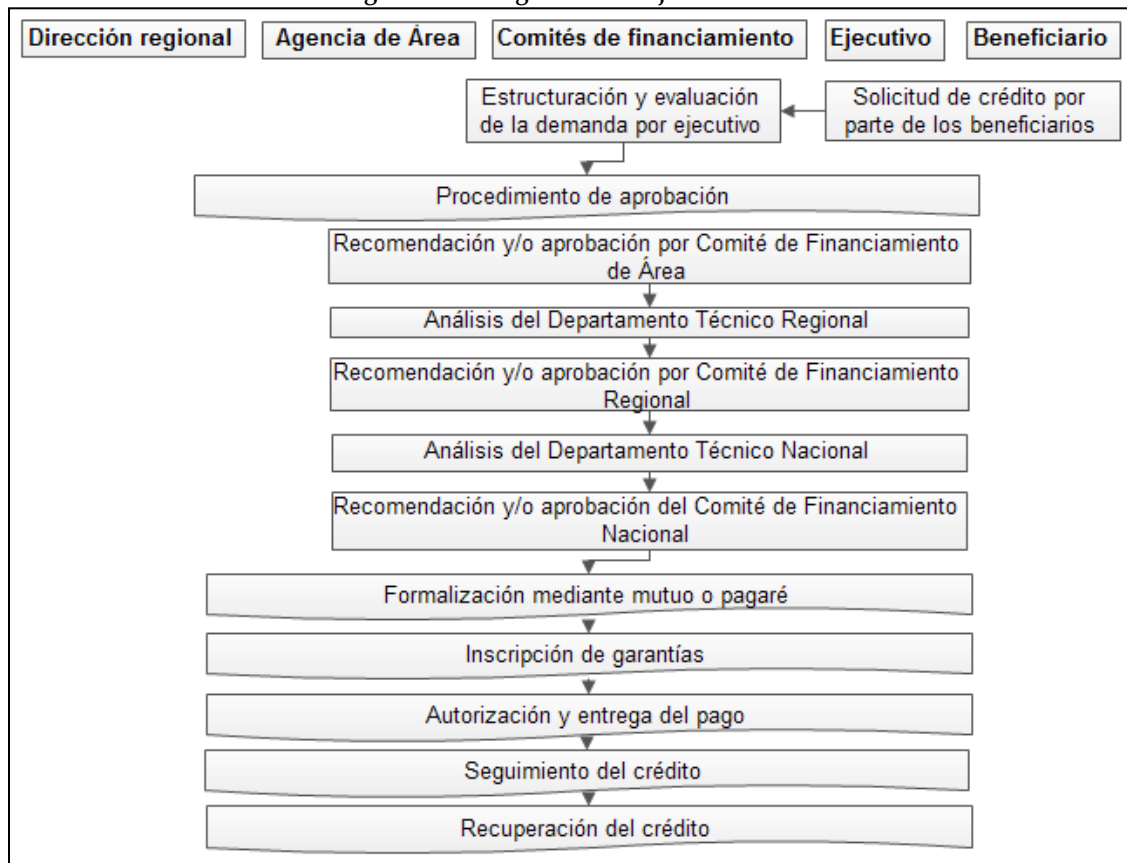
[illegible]

Dirección regional

Agencia de Área

Comités de financiamiento

Ejecutivo

Beneficiario

Estructuración y evaluación de la demanda por ejecutivo

Solicitud de crédito por parte de los beneficiarios

Procedimiento de aprobación

Recomendación y/o aprobación por Comité de Financiamiento de Área

Análisis del Departamento Técnico Regional

Recomendación y/o aprobación por Comité de Financiamiento Regional

Análisis del Departamento Técnico Nacional

Recomendación y/o aprobación del Comité de Financiamiento Nacional

Formalización mediante mutuo o pagaré

Inscripción de garantías

Autorización y entrega del pago

Seguimiento del crédito

Recuperación del crédito